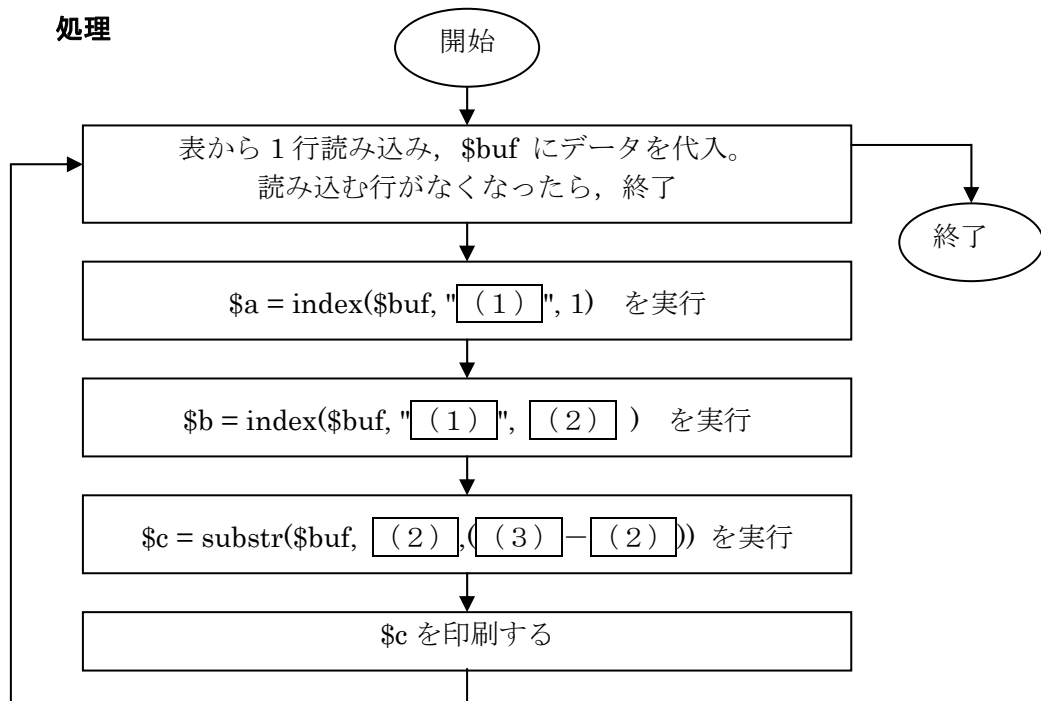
処理

開始

表から 1 行読み込み，$buf にデータを代入。
読み込む行がなくなったら，終了

終了

$a = index($buf, "（1）", 1)　を実行

$b = index($buf, "（1）", （2）)　を実行

$c = substr($buf, （2）,(（3）－（2）)) を実行

$c を印刷する